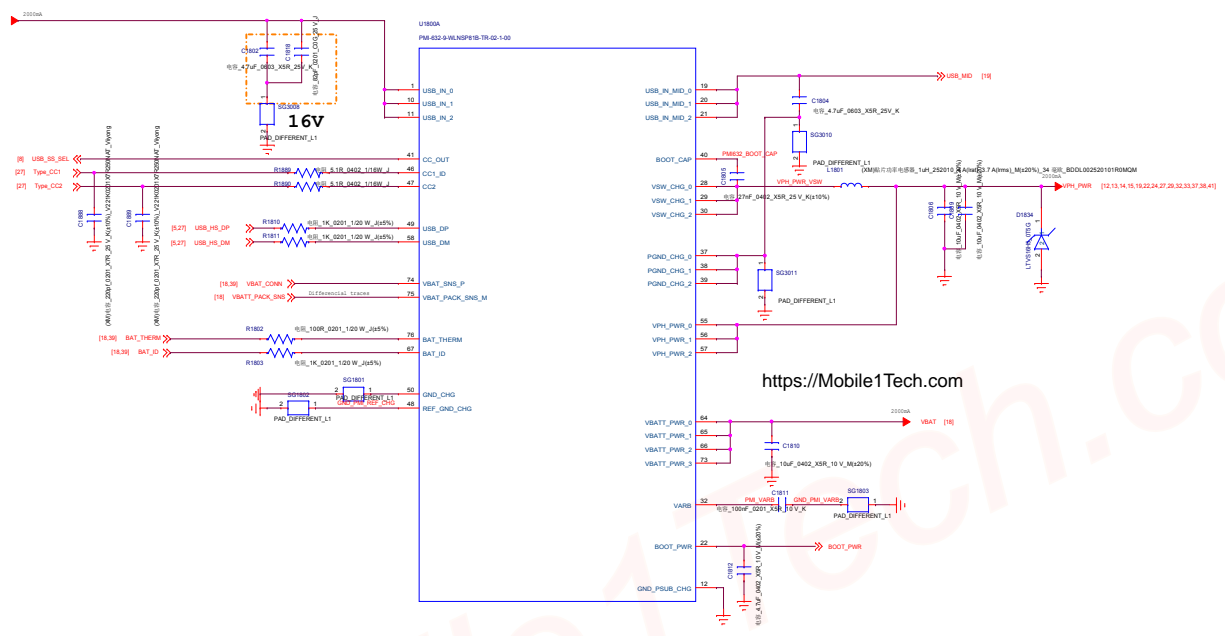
2000mA

U1800A

PMI-632-9-WLNSP81B-TR-02-1-00

C1802
C1818
电容_4.7uF_0603_X5R_25V_K
电容_0.1uF_0201_C0G_25V_J
SG3008
PAD_DIFFERENT_L1
16V

1 USB_IN_0
10 USB_IN_1
11 USB_IN_2

19 USB_IN_MID_0
20 USB_IN_MID_1
21 USB_IN_MID_2

USB_MID [19]

C1804
电容_4.7uF_0603_X5R_25V_K
SG3010
PAD_DIFFERENT_L1

[8] USB_SS_SEL
[27] Type_CC1
[27] Type_CC2

41 CC_OUT
46 CC1_ID
47 CC2

R1889 电阻_5.1R_0402_1/16W_J
R1890 电阻_5.1R_0402_1/16W_J

C1888
C1889
(NM)电容_220pF_0201_X7R_25V_K(±10%)_X7R250VJT_Vyang
(NM)电容_220pF_0201_X7R_25V_K(±10%)_X7R250VJT_Vyang

[5,27] USB_HS_DP
[5,27] USB_HS_DM
R1810 电阻_1K_0201_1/20 W_J(±5%)
R1811 电阻_1K_0201_1/20 W_J(±5%)
57 USB_DP
58 USB_DM

[18,39] VBAT_CONN
[18] VBATT_PACK_SNS
Differencial traces
74 VBAT_SNS_P
75 VBAT_PACK_SNS_M

[18,39] BAT_THERM
[18,39] BAT_ID
R1802 电阻_100R_0201_1/20 W_J(±5%)
R1803 电阻_1K_0201_1/20 W_J(±5%)
76 BAT_THERM
67 BAT_ID

SG1801
SG1802
PAD_DIFFERENT_L1
GND_PMI_REF_CHG
PAD_DIFFERENT_L1
50 GND_CHG
48 REF_GND_CHG

BOOT_CAP 40
PMI632_BOOT_CAP
C1815
电容_27nF_0402_X5R_25 V_K(±10%)
VSW_CHG_0 29
VSW_CHG_1 28
VSW_CHG_2 30
VPH_PWR_VSW
L1801
(XM)贴片功率电感器_1uH_252010_4.4A(Isat)_3.7 A(Irms)_M(±20%)_34 毫欧_BDDL002520101R0MQM
2000mA
VPH_PWR [12,13,14,15,19,22,24,27,29,32,33,37,38,41]

C1808
C1809
电容_10uF_0402_X5R_10 V_M(±20%)
电容_10uF_0402_X5R_10 V_M(±20%)
D1834
LTVS1E11U-TRG

PGND_CHG_0 37
PGND_CHG_1 38
PGND_CHG_2 39
SG3011
PAD_DIFFERENT_L1

VPH_PWR_0 55
VPH_PWR_1 56
VPH_PWR_2 57

https://Mobile1Tech.com

VBATT_PWR_0 64
VBATT_PWR_1 65
VBATT_PWR_2 66
VBATT_PWR_3 73
2000mA
VBAT [18]
C1810
电容_10uF_0402_X5R_10 V_M(±20%)

VARB 32
PMI_VARB
C1811
GND_PMI_VARB
SG1803
电容_100nF_0201_X5R_10 V_K
PAD_DIFFERENT_L1

BOOT_PWR 22
BOOT_PWR
C1812
电容_4.7uF_0402_X5R_10V_M(±20%)

GND_PSUB_CHG 12